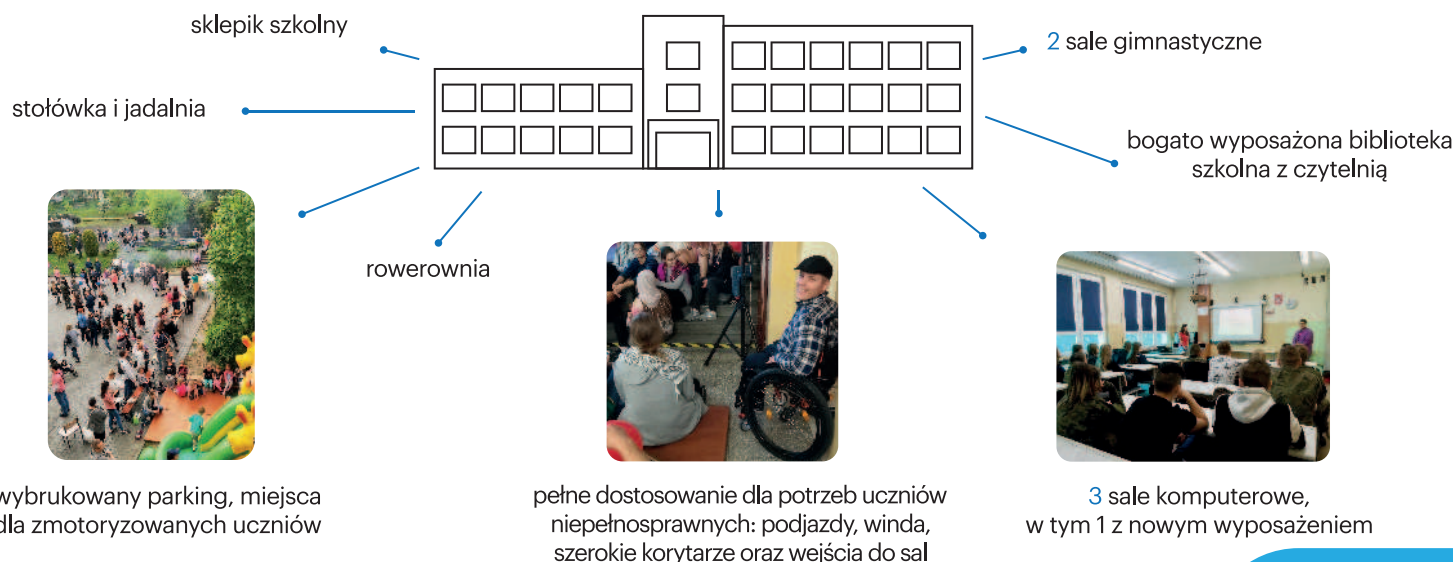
sklepik szkolny

stołówka i jadalnia

2 sale gimnastyczne

bogato wyposażona biblioteka szkolna z czytelnią

rowerownia

wybrukowany parking, miejsca dla zmotoryzowanych uczniów

pełne dostosowanie dla potrzeb uczniów niepełnosprawnych: podjazdy, winda, szerokie korytarze oraz wejścia do sal

3 sale komputerowe, w tym 1 z nowym wyposażeniem